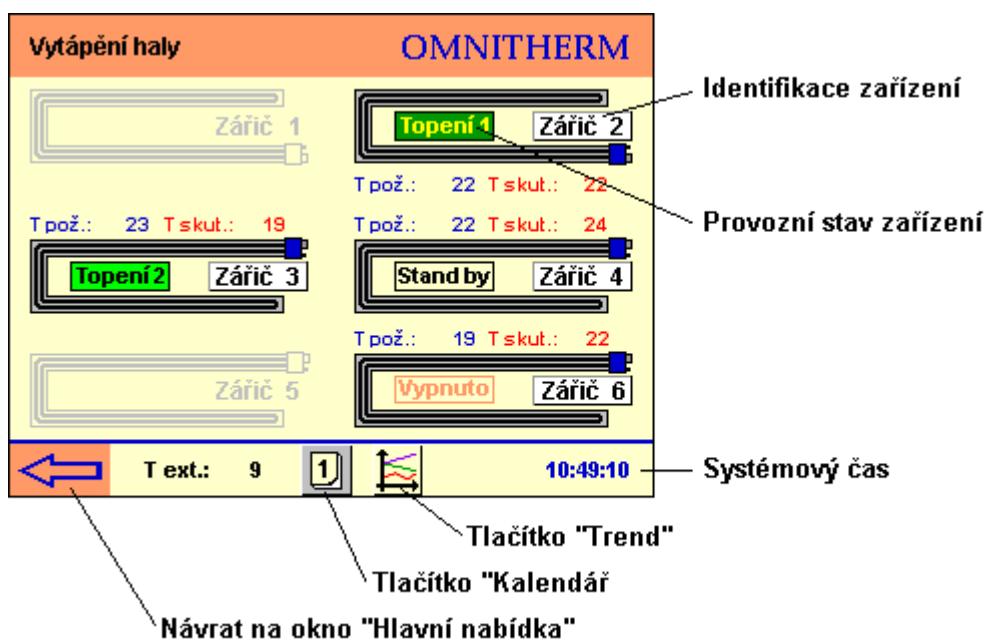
Vytápění haly

OMNITHERM

Zářič 1

Topení 1

Zářič 2

Identifikace zařízení

T pož.: 22 T skut.: 22

Provozní stav zařízení

T pož.: 23 T skut.: 19

Topení 2

Zářič 3

T pož.: 22 T skut.: 24

Stand by

Zářič 4

T pož.: 19 T skut.: 22

Zářič 5

Vypnuto

Zářič 6

T ext.: 9

1

10:49:10

Systémový čas

Tlačítko "Trend"

Tlačítko "Kalendář

Návrat na okno "Hlavní nabídka"